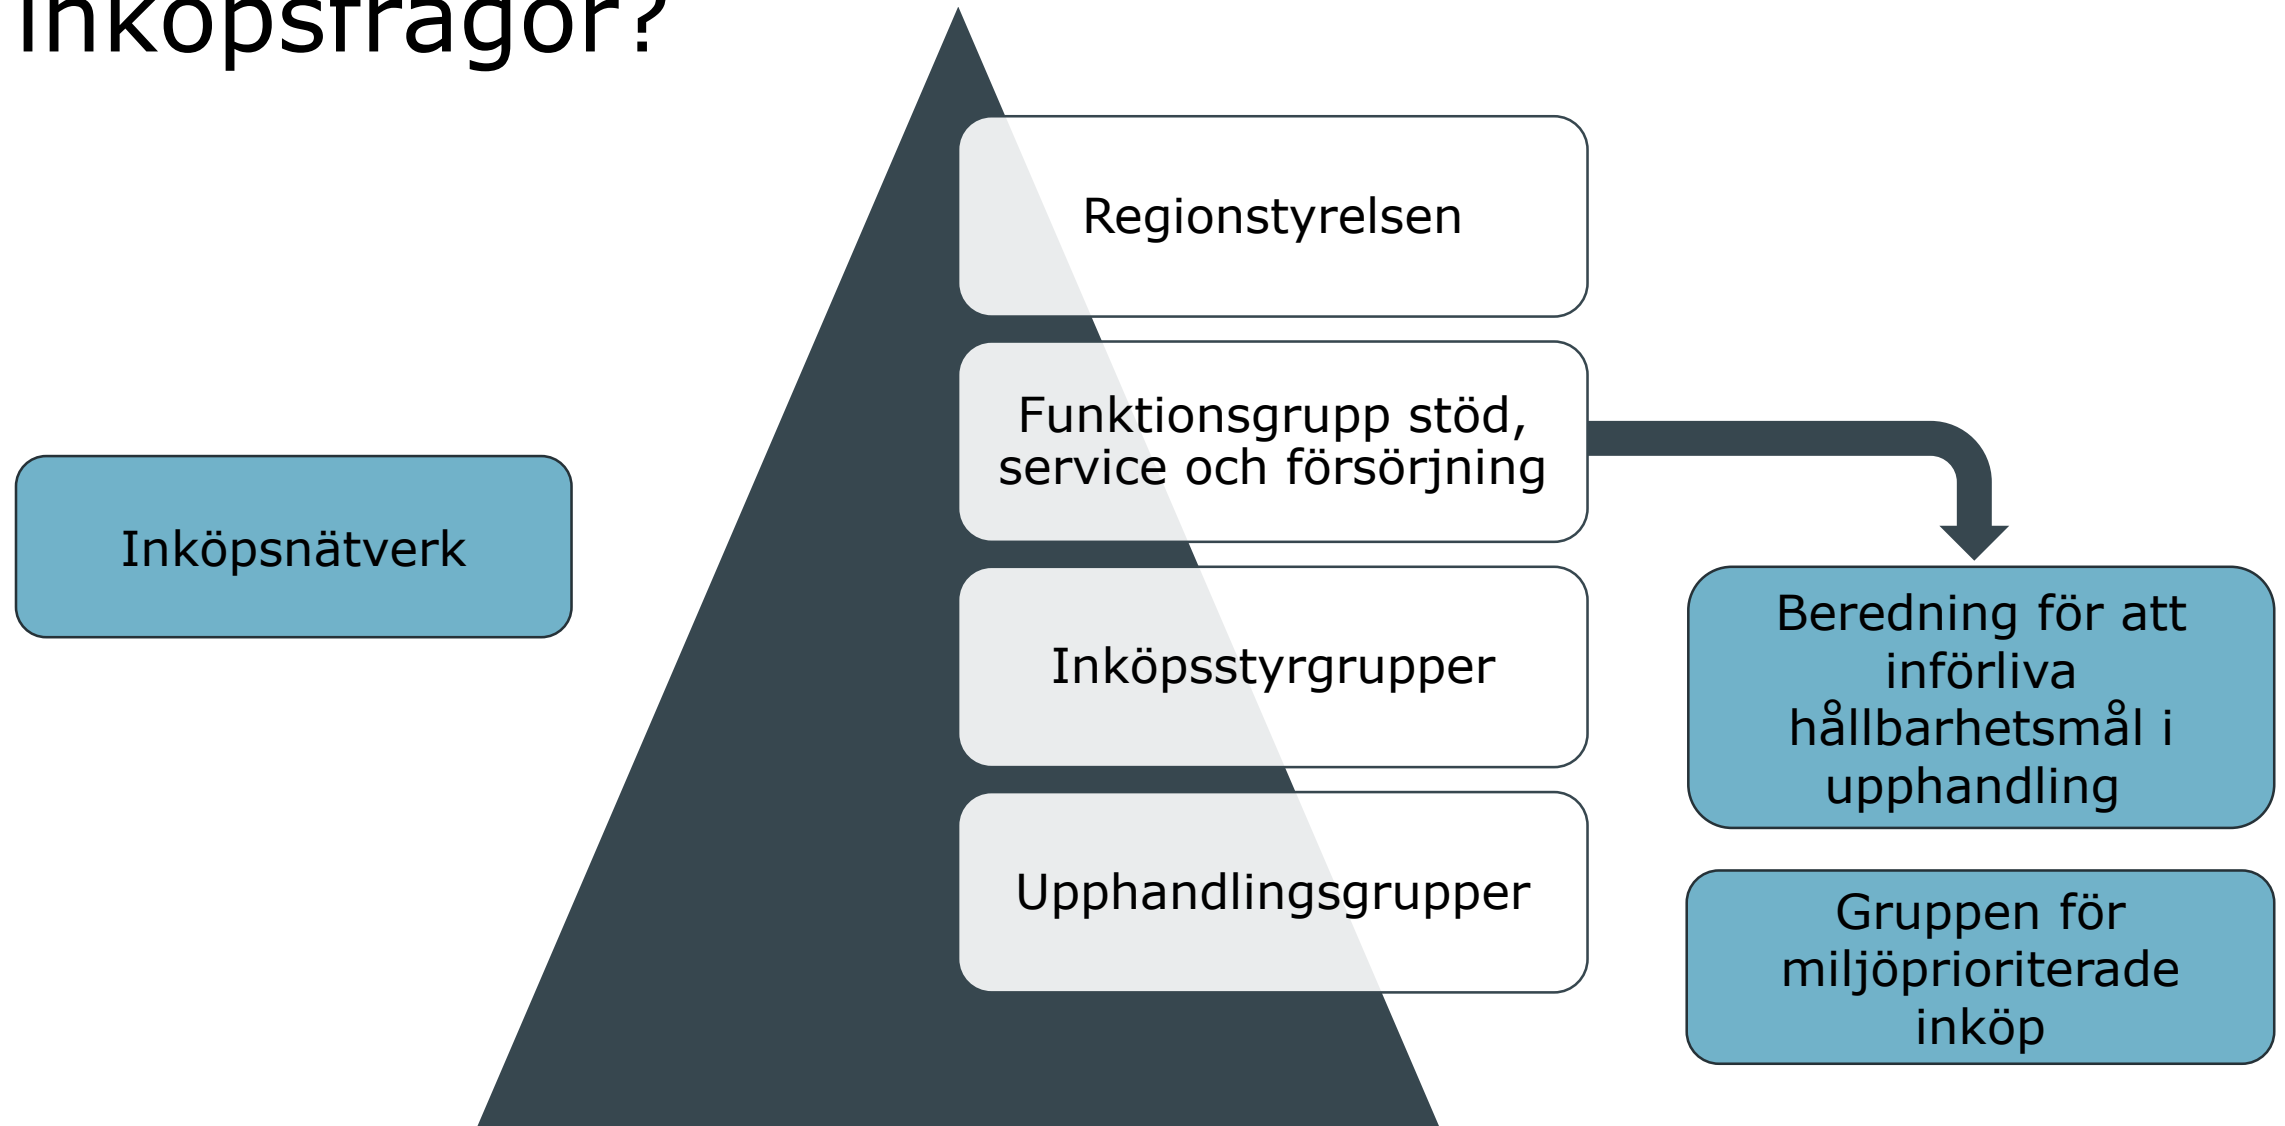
inköpsfrågor?

Regionstyrelsen

Funktionsgrupp stöd, service och försörjning

Inköpsnätverk

Inköpsstyrgrupper

Upphandlingsgrupper

Beredning för att införliva hållbarhetsmål i upphandling

Gruppen för miljöprioriterade inköp